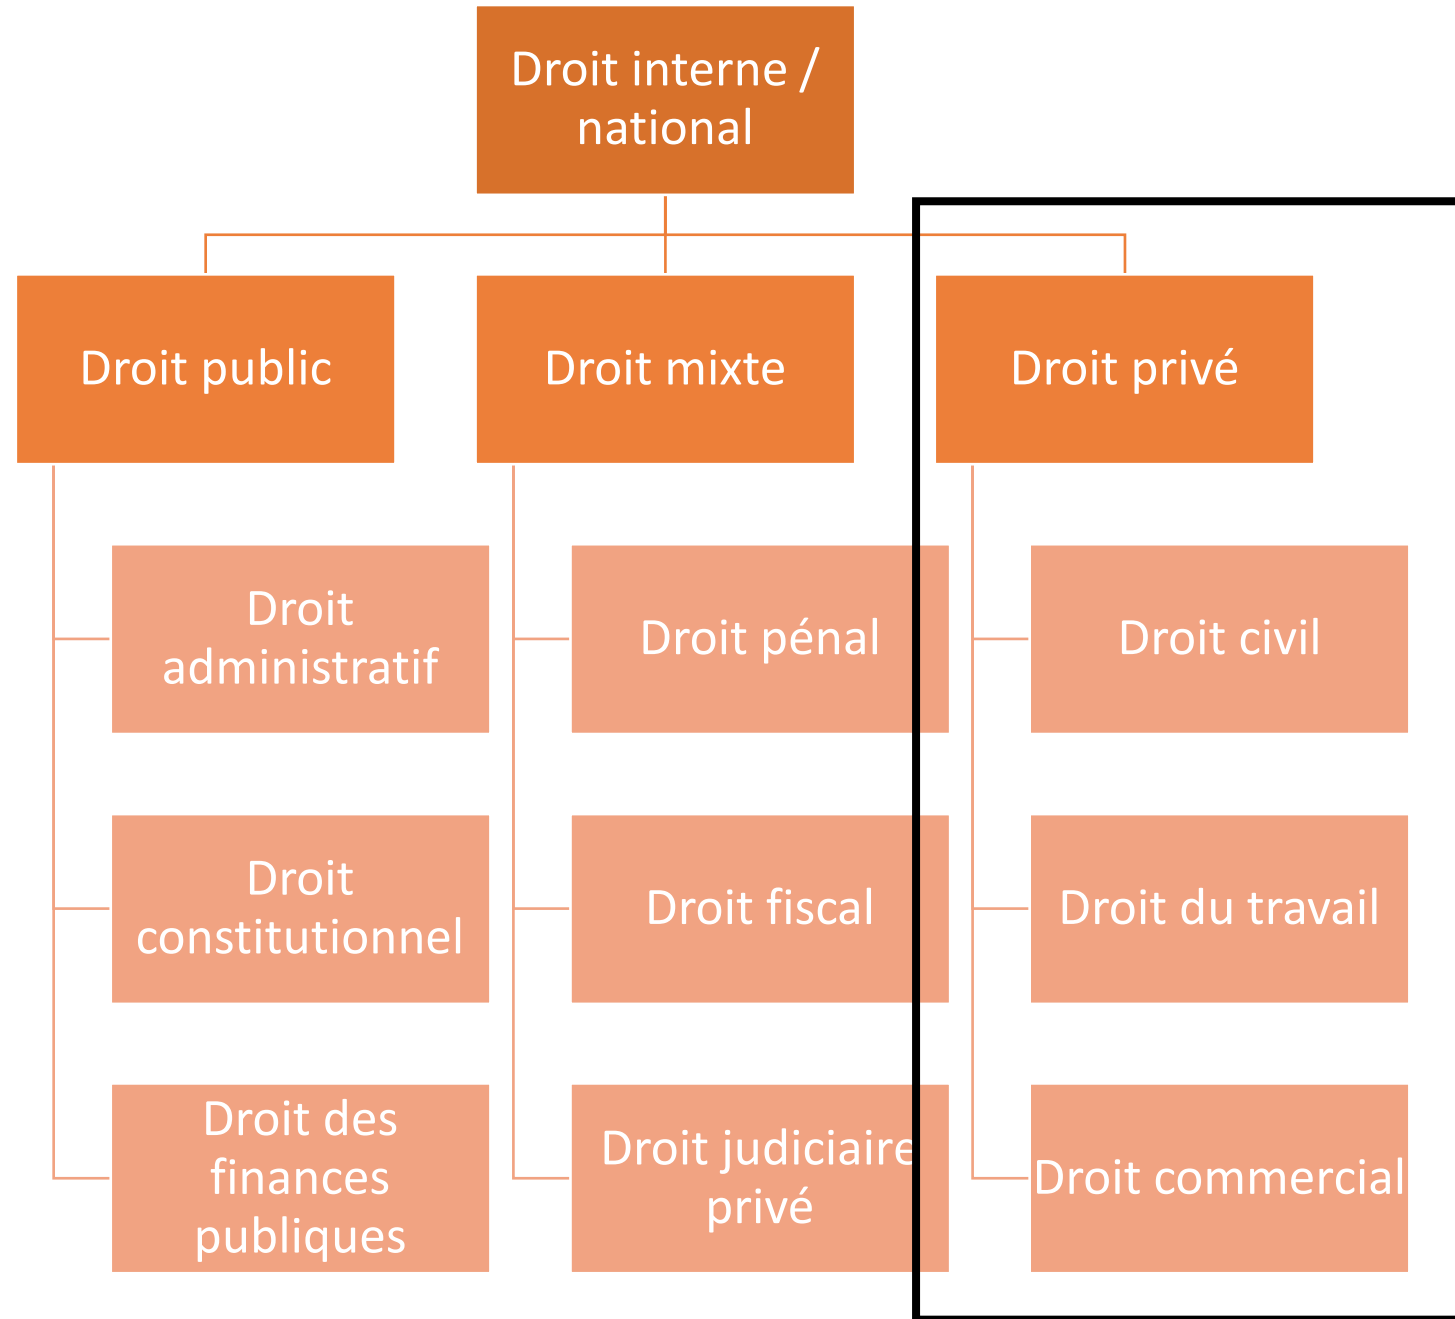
Droit interne / national

Droit public

Droit mixte

Droit privé

Droit administratif

Droit constitutionnel

Droit des finances publiques

Droit pénal

Droit fiscal

Droit judiciaire privé

Droit civil

Droit du travail

Droit commercial